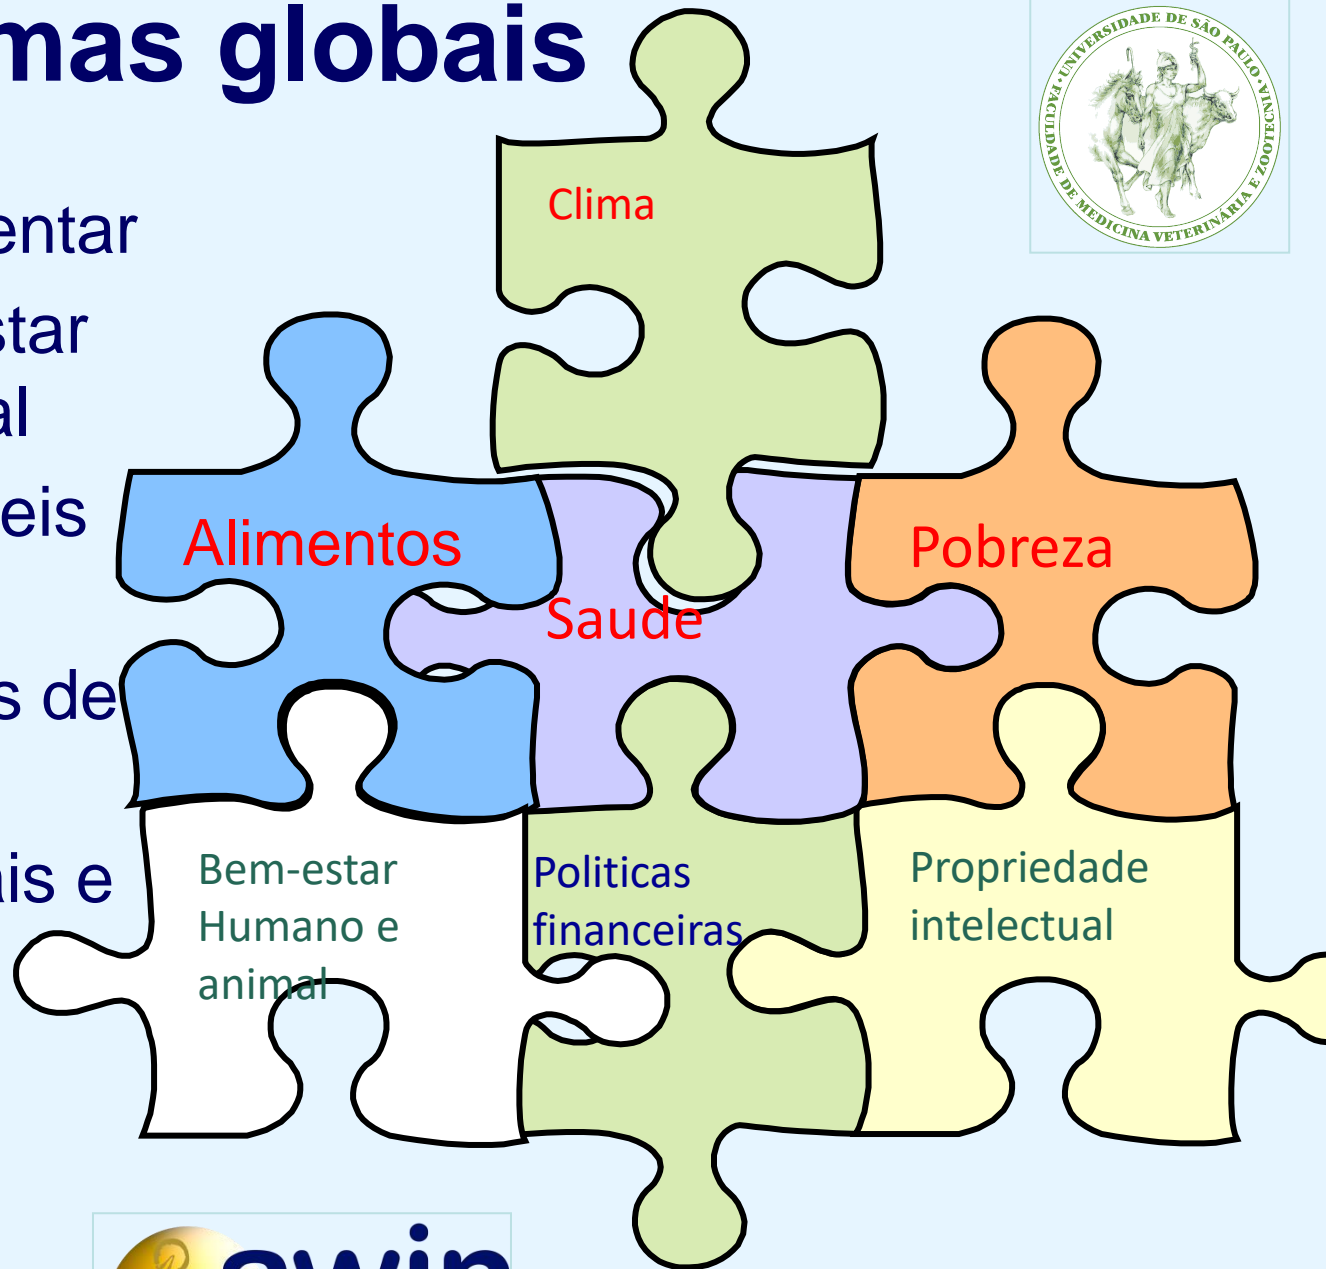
mas globais

entar

star

al

eis

s de

ais e

UNIVERSIDADE DE SÃO PAULO
FACULDADE DE MEDICINA VETERINÁRIA E ZOOTECNIA

Clima

Alimentos

Pobreza

Saude

Bem-estar Humano e animal

Politicas financeiras

Propriedade intelectual

awin